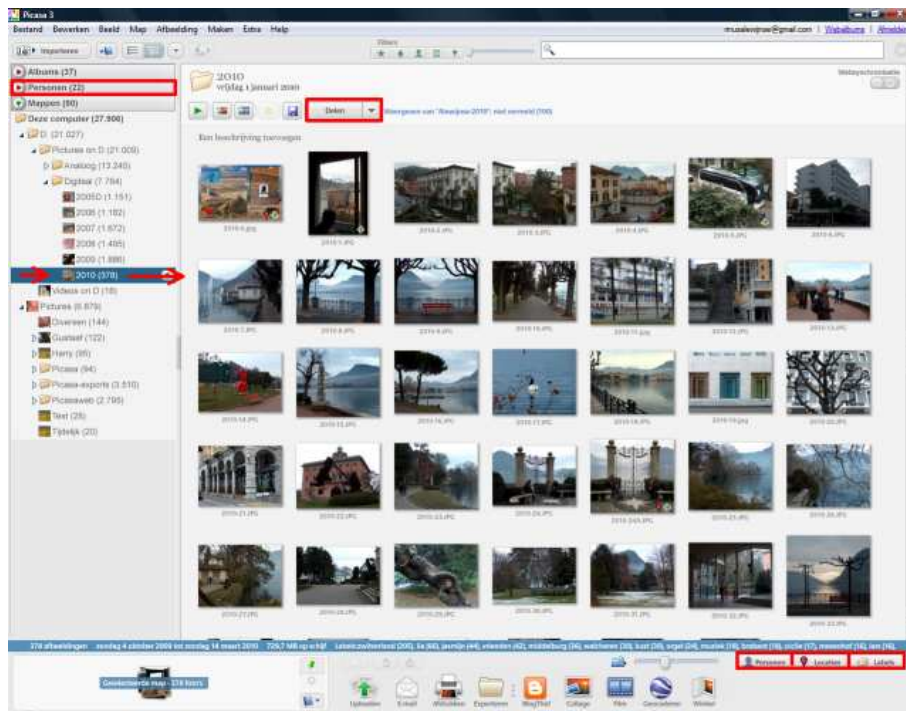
Picasa 3

Bestand Bewerken Beeld Map Afbeelding Maken Extra Help

Importeren

Filters

Albums (37)

Personen (22)

Mappen (80)

Deze computer (27.906)

D: (21.027)

Pictures on D (21.009)

Analoog (13.240)

Digitaal (7.784)

2005D (1.151)

2006 (1.182)

2007 (1.672)

2008 (1.495)

2009 (1.886)

2010 (378)

Videos on D (18)

Pictures (6.879)

Overseen (144)

Gustaaf (122)

Harry (95)

Picasa (94)

Picasa-exports (3.510)

Picasaweb (2.795)

Test (25)

Tijdelijk (20)

2010

vrijdag 1 januari 2010

Delen

Metagegevens

Een beschrijving toevoegen

2010-0.jpg

2010-1.JPG

2010-2.JPG

2010-3.JPG

2010-4.JPG

2010-5.JPG

2010-6.JPG

2010-7.JPG

2010-8.JPG

2010-9.JPG

2010-10.JPG

2010-11.jpg

2010-12.JPG

2010-13.JPG

2010-14.JPG

2010-15.JPG

2010-16.JPG

2010-17.JPG

2010-18.JPG

2010-19.jpg

2010-20.JPG

2010-21.JPG

2010-22.JPG

2010-23.JPG

2010-24.JPG

2010-24A.JPG

2010-25.JPG

2010-26.JPG

2010-27.JPG

2010-28.JPG

2010-29.JPG

2010-30.JPG

2010-31.JPG

2010-32.JPG

2010-33.JPG

378 afbeeldingen maandag 4 oktober 2009 tot maandag 14 maart 2010 729,7 MB op schijf

Geselecteerde map - 378 foto's

Personen

Locaties

Labels

Uploaden

E-mail

Afdrukken

Exporteren

BlogThis!

Collage

Film

Geo-taggen

Winkel